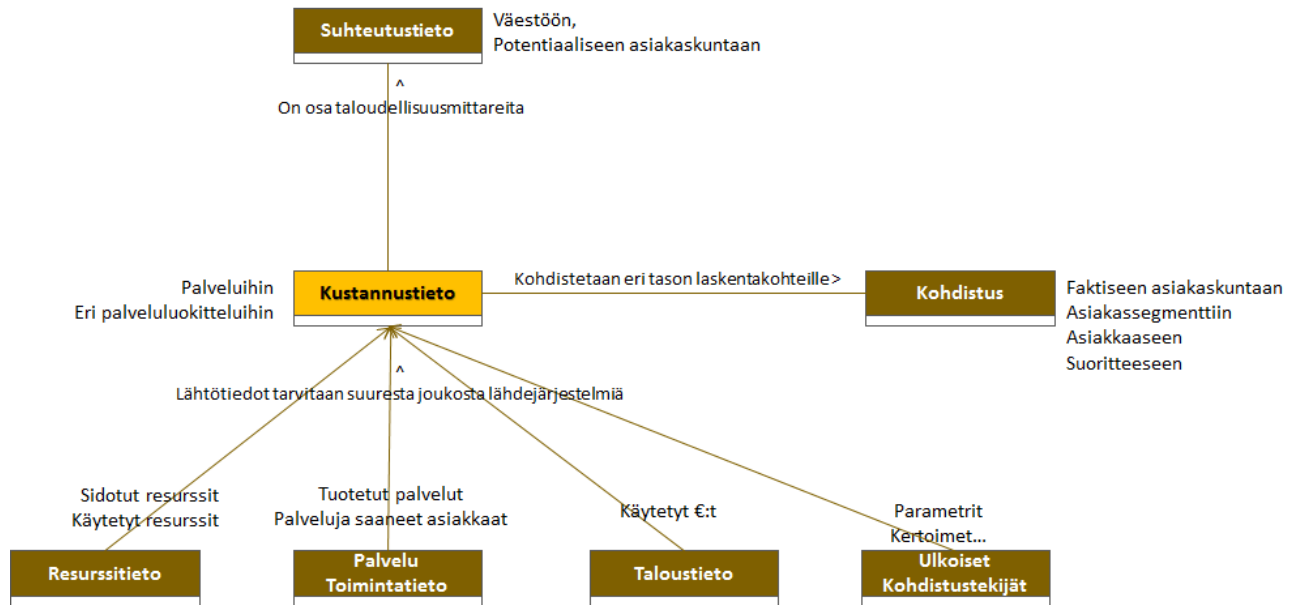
Suhteutustieto

Väestöön,
Potentiaaliseen asiakaskuntaan

^
On osa taloudellisuusmittareita

Palveluihin
Eri palveluluokitteluihin

Kustannustieto

Kohdistetaan eri tason laskentakohteille >

Kohdistus

Faktiseen asiakaskuntaan
Asiakassegmenttiin
Asiakkaaseen
Suoritteeseen

^
Lähtötiedot tarvitaan suuresta joukosta lähdejärjestelmiä

Sidotut resurssit
Käytetyt resurssit

Tuotetut palvelut
Palveluja saaneet asiakkaat

Käytetyt €:t

Parametrit
Kertoimet...

Resurssitieto

Palvelu
Toimintatieto

Taloustieto

Ulkoiset
Kohdistustekijät